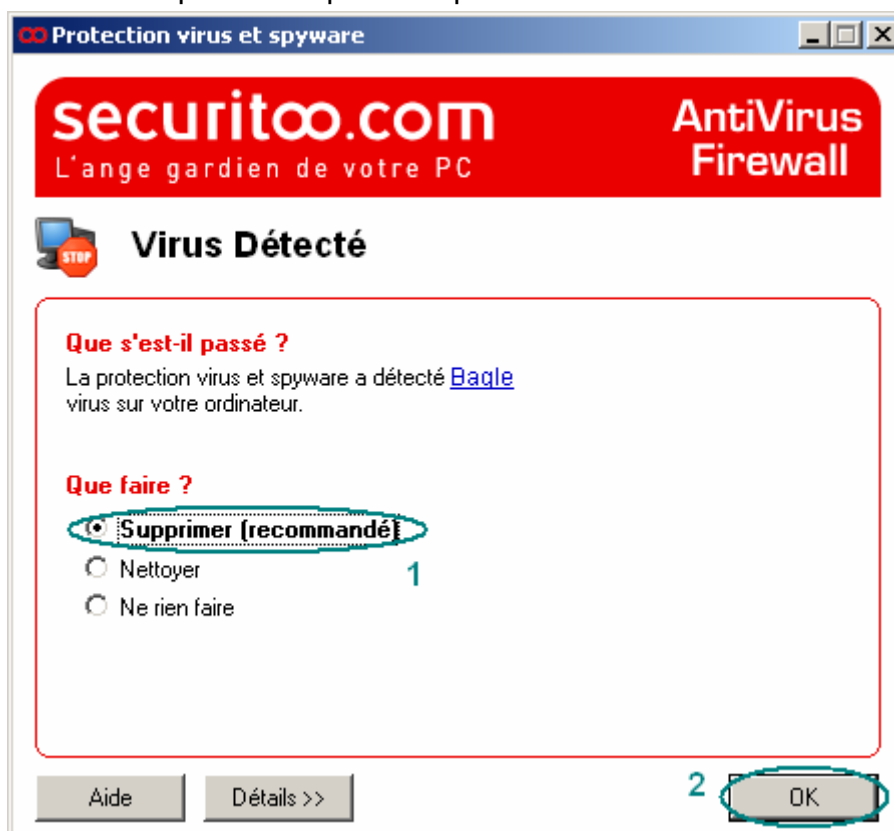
Protection virus et spyware

securitoo.com
L'ange gardien de votre PC

AntiVirus
Firewall

STOP

Virus Détecté

Que s'est-il passé ?
La protection virus et spyware a détecté Bagle virus sur votre ordinateur.

Que faire ?
Supprimer (recommandé)
Nettoyer
Ne rien faire

1

Aide
Détails >>
2
OK